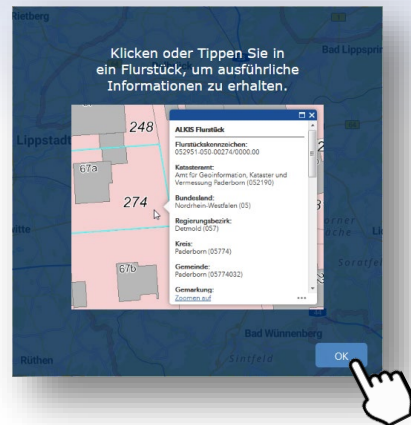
Rietberg
Bad Lippspr
Klicken oder Tippen Sie in ein Flurstück, um ausführliche Informationen zu erhalten.
Lippstadt
248
67a
274
67b
ALKIS Flurstück
Flurstückskennzeichen:
052951-050-00274/000.00
Katasteramt:
Amt für Geoinformation, Kataster und Vermessung Paderborn (052190)
Bundesland:
Nordrhein-Westfalen (05)
Regierungsbezirk:
Detmold (057)
Kreis:
Paderborn (05774)
Gemeinde:
Paderborn (05774032)
Gemarkung:
Zoomen auf
...
Bad Wünnenberg
Rüthen
Sintfeld
OK